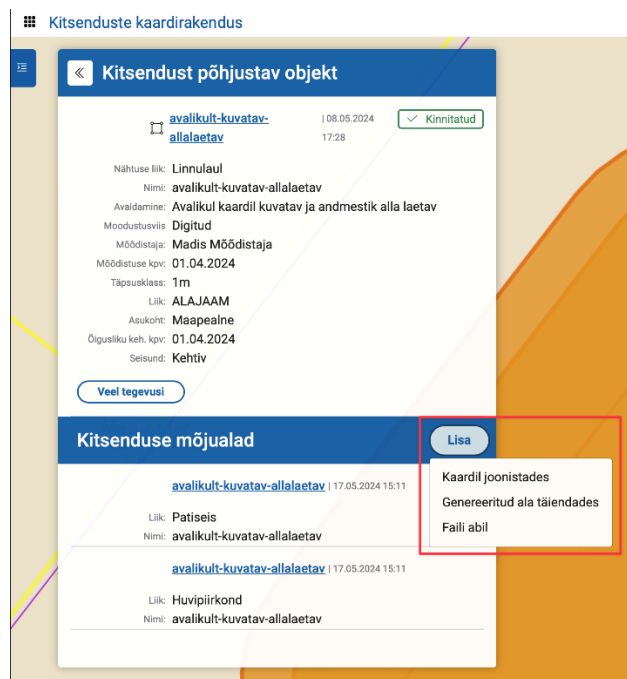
Kitsenduste kaardirakendus

Kitsendust põhjustav objekt

avalikult-kuvatav-allalaetav | 08.05.2024 17:28 Kinnitatud

Nähtuse liik: Linnulaul
Nimi: avalikult-kuvatav-allalaetav
Avaldamine: Avalikul kaardil kuvatav ja andmestik alla laetav
Moodustusviis: Digitud
Mõõdistaja: Madis Mõõdistaja
Mõõdistuse kpv: 01.04.2024
Täpsusklass: 1m
Liik: ALAJAAM
Asukoht: Maapealne
Õigusliku keh. kpv: 01.04.2024
Seisund: Kehtiv

Veel tegevusi

Kitsenduse mõjualad

Lisa

Kaardil joonistades
Genereeritud ala täiendades
Faili abil

avalikult-kuvatav-allalaetav | 17.05.2024 15:11
Liik: Patiseis
Nimi: avalikult-kuvatav-allalaetav

avalikult-kuvatav-allalaetav | 17.05.2024 15:11
Liik: Huvipiirkond
Nimi: avalikult-kuvatav-allalaetav